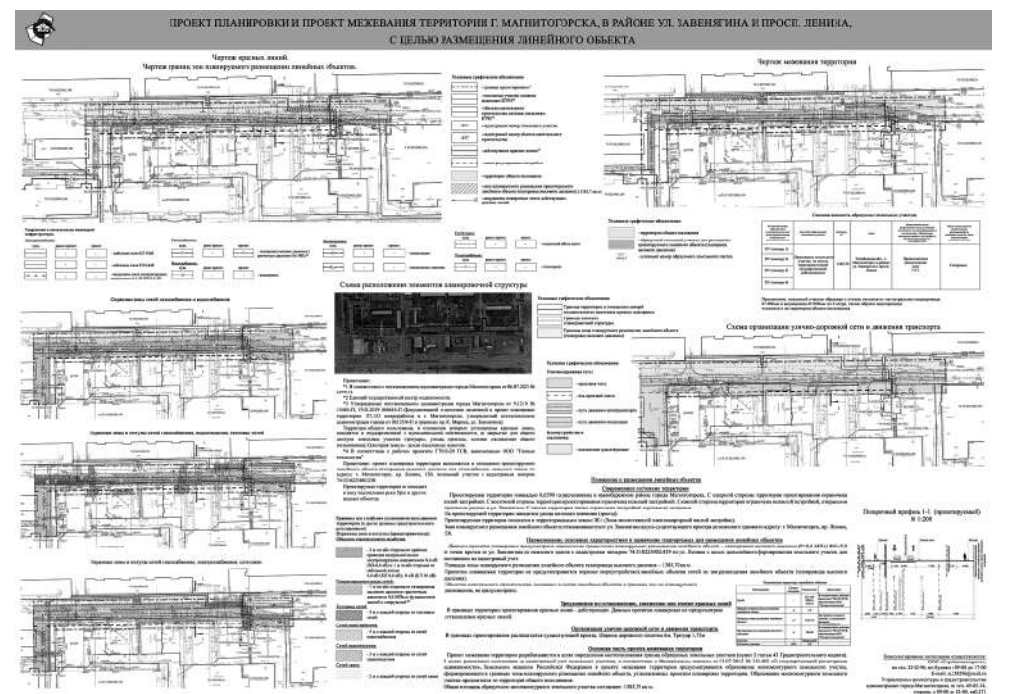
ПРОЕКТ ПЛАНИРОВКИ И ПРОЕКТ МЕЖЕВАНИЯ ТЕРРИТОРИИ Г. МАГНИТОГОРСКА, В РАЙОНЕ УЛ. ЗАВЕНЯГИНА И ПРОСП. ЛЕНИНА, С ЦЕЛЬЮ РАЗМЕЩЕНИЯ ЛИНЕЙНОГО ОБЪЕКТА

Чертеж красных линий.
Чертеж границ зон планируемого размещения линейных объектов.

Условные графические обозначения

Чертеж межевания территории

Условные графические обозначения

Схема расположения элементов планировочной структуры

Условные графические обозначения

Схема организации улично-дорожной сети и движения транспорта

Условные графические обозначения

Примечание:

Положение о размещении линейных объектов

Современное состояние территории

Наименование, основные характеристики и назначение планируемых для размещения линейных объектов

Предложения по установлению, изменению или отмене красных линий

Организация улично-дорожной сети и движения транспорта

Основная часть проекта межевания территории

Поперечный профиль 1-1 (проектируемый)
М 1:200

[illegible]